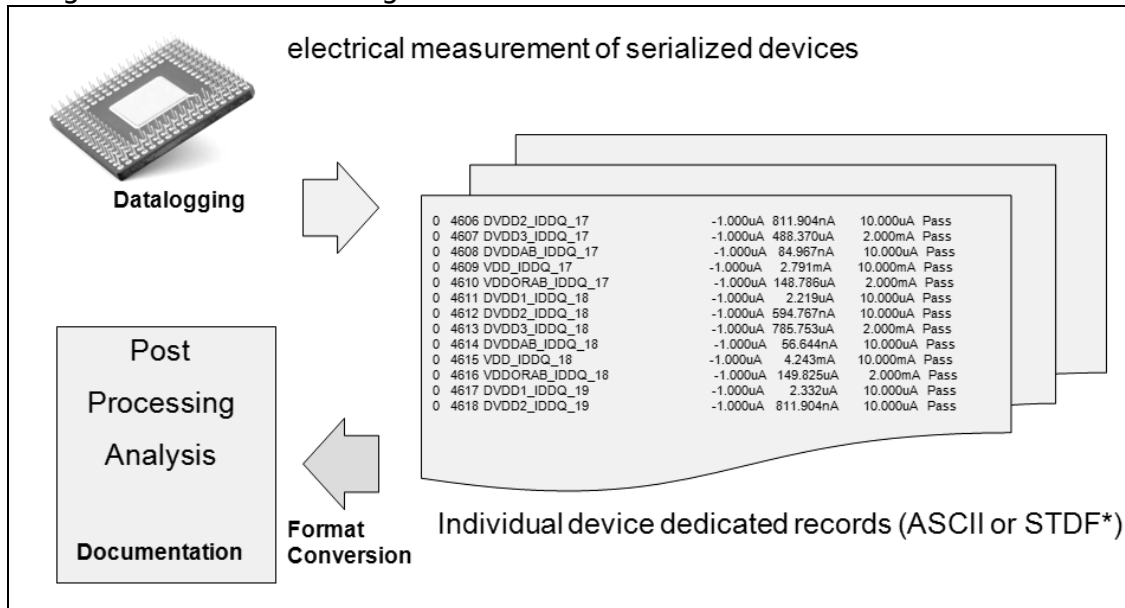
electrical measurement of serialized devices

Datalogging

| | | | | | | |
|---|---|---|---|---|---|---|
| 0 | 4606 | DVDD2_IDDQ_17 | -1.000uA | 811.904nA | 10.000uA | Pass |
| 0 | 4607 | DVDD3_IDDQ_17 | -1.000uA | 488.370uA | 2.000mA | Pass |
| 0 | 4608 | DVDDAB_IDDQ_17 | -1.000uA | 84.967nA | 10.000uA | Pass |
| 0 | 4609 | VDD_IDDQ_17 | -1.000uA | 2.791mA | 10.000mA | Pass |
| 0 | 4610 | VDDORAB_IDDQ_17 | -1.000uA | 148.786uA | 2.000mA | Pass |
| 0 | 4611 | DVDD1_IDDQ_18 | -1.000uA | 2.219uA | 10.000uA | Pass |
| 0 | 4612 | DVDD2_IDDQ_18 | -1.000uA | 594.767nA | 10.000uA | Pass |
| 0 | 4613 | DVDD3_IDDQ_18 | -1.000uA | 785.753uA | 2.000mA | Pass |
| 0 | 4614 | DVDDAB_IDDQ_18 | -1.000uA | 56.644nA | 10.000uA | Pass |
| 0 | 4615 | VDD_IDDQ_18 | -1.000uA | 4.243mA | 10.000mA | Pass |
| 0 | 4616 | VDDORAB_IDDQ_18 | -1.000uA | 149.825uA | 2.000mA | Pass |
| 0 | 4617 | DVDD1_IDDQ_19 | -1.000uA | 2.332uA | 10.000uA | Pass |
| 0 | 4618 | DVDD2_IDDQ_19 | -1.000uA | 811.904nA | 10.000uA | Pass |

Post Processing Analysis

Documentation

Format Conversion

Individual device dedicated records (ASCII or STDF*)